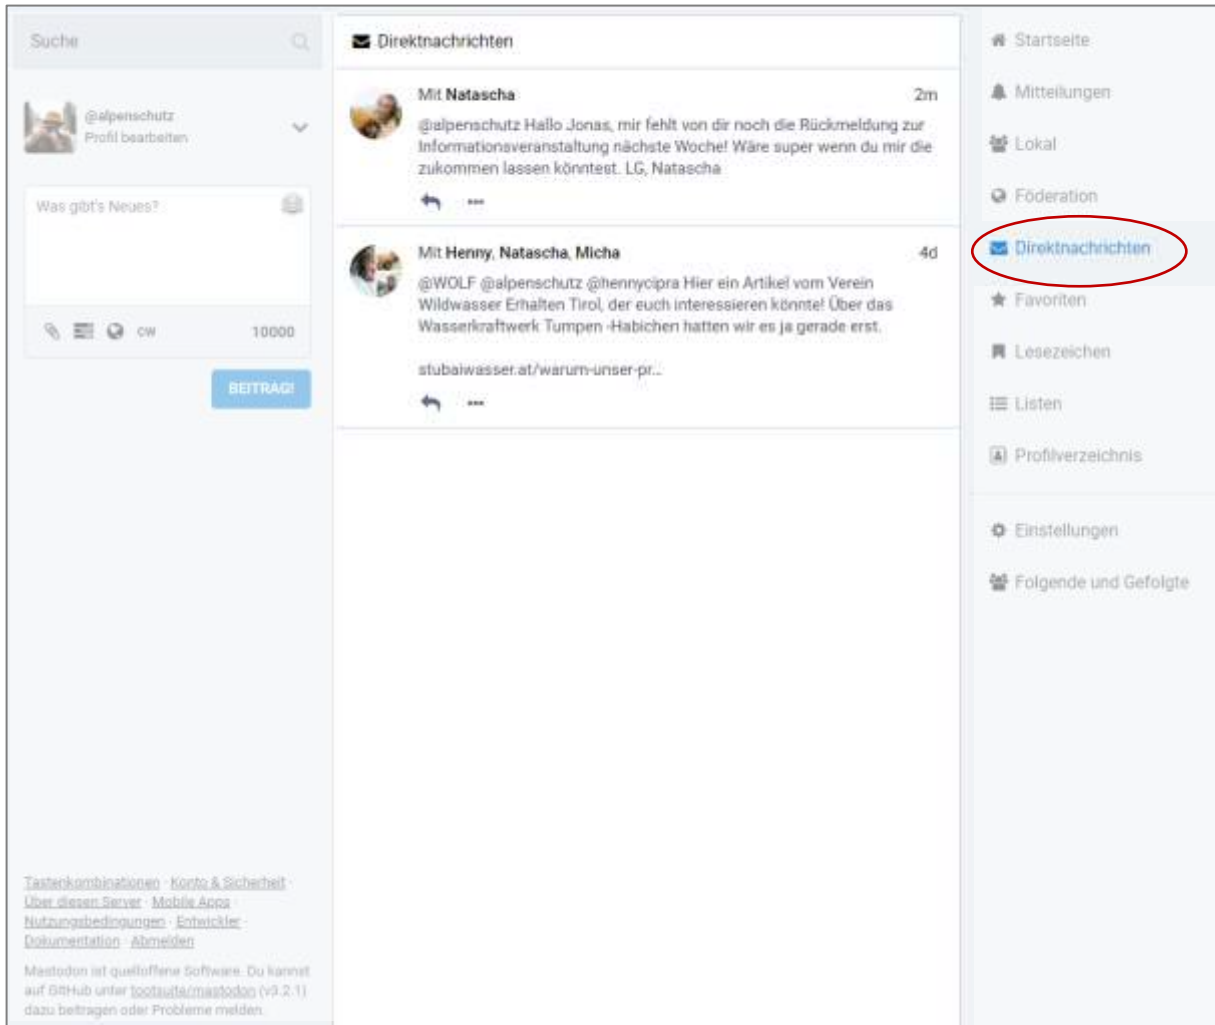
Suche

@alpenschutz
Profil bearbeiten

Was gibt's Neues?

CW 10000

BEITRAG!

Tastenkombinationen · Konto & Sicherheit · Über diesen Server · Mobile Apps · Nutzungsbedingungen · Entwickler · Dokumentation · Abmelden

Mastodon ist quelloffene Software. Du kannst auf GitHub unter tootsuite/mastodon (v3.2.1) dazu beitragen oder Probleme melden.

Direktnachrichten

Mit Natascha 2m

@alpenschutz Hallo Jonas, mir fehlt von dir noch die Rückmeldung zur Informationsveranstaltung nächste Woche! Wäre super wenn du mir die zukommen lassen könntest. LG, Natascha

Mit Henny, Natascha, Micha 4d

@WOLF @alpenschutz @hennycipra Hier ein Artikel vom Verein Wildwasser Erhalten Tirol, der euch interessieren könnte! Über das Wasserkraftwerk Tumpen -Habichen hatten wir es ja gerade erst.

stubaiwasser.at/warum-unser-pr...

Startseite
Mitteilungen
Lokal
Föderation
Direktnachrichten
Favoriten
Lesezeichen
Listen
Profilverzeichnis
Einstellungen
Folgende und Gefolgte